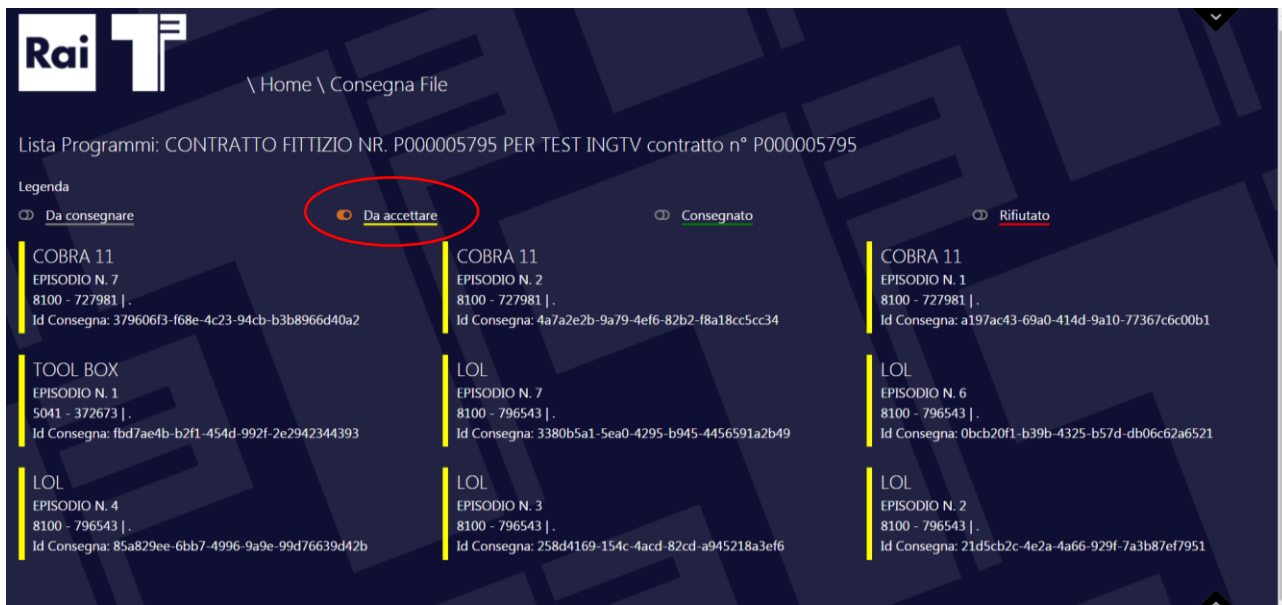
Rai

\ Home \ Consegna File

Lista Programmi: CONTRATTO FITTIZIO NR. P000005795 PER TEST INGTV contratto n° P000005795

Legenda

Da consegnare

Da accettare

Consegnato

Rifiutato

COBRA 11
EPISODIO N. 7
8100 - 727981 | .
Id Consegna: 379606f3-f68e-4c23-94cb-b3b8966d40a2

COBRA 11
EPISODIO N. 2
8100 - 727981 | .
Id Consegna: 4a7a2e2b-9a79-4ef6-82b2-f8a18cc5cc34

COBRA 11
EPISODIO N. 1
8100 - 727981 | .
Id Consegna: a197ac43-69a0-414d-9a10-77367c6c00b1

TOOL BOX
EPISODIO N. 1
5041 - 372673 | .
Id Consegna: fbd7ae4b-b2f1-454d-992f-2e2942344393

LOL
EPISODIO N. 7
8100 - 796543 | .
Id Consegna: 3380b5a1-5ea0-4295-b945-4456591a2b49

LOL
EPISODIO N. 6
8100 - 796543 | .
Id Consegna: 0bcb20f1-b39b-4325-b57d-db06c62a6521

LOL
EPISODIO N. 4
8100 - 796543 | .
Id Consegna: 85a829ee-6bb7-4996-9a9e-99d76639d42b

LOL
EPISODIO N. 3
8100 - 796543 | .
Id Consegna: 258d4169-154c-4acd-82cd-a945218a3ef6

LOL
EPISODIO N. 2
8100 - 796543 | .
Id Consegna: 21d5cb2c-4e2a-4a66-929f-7a3b87ef7951